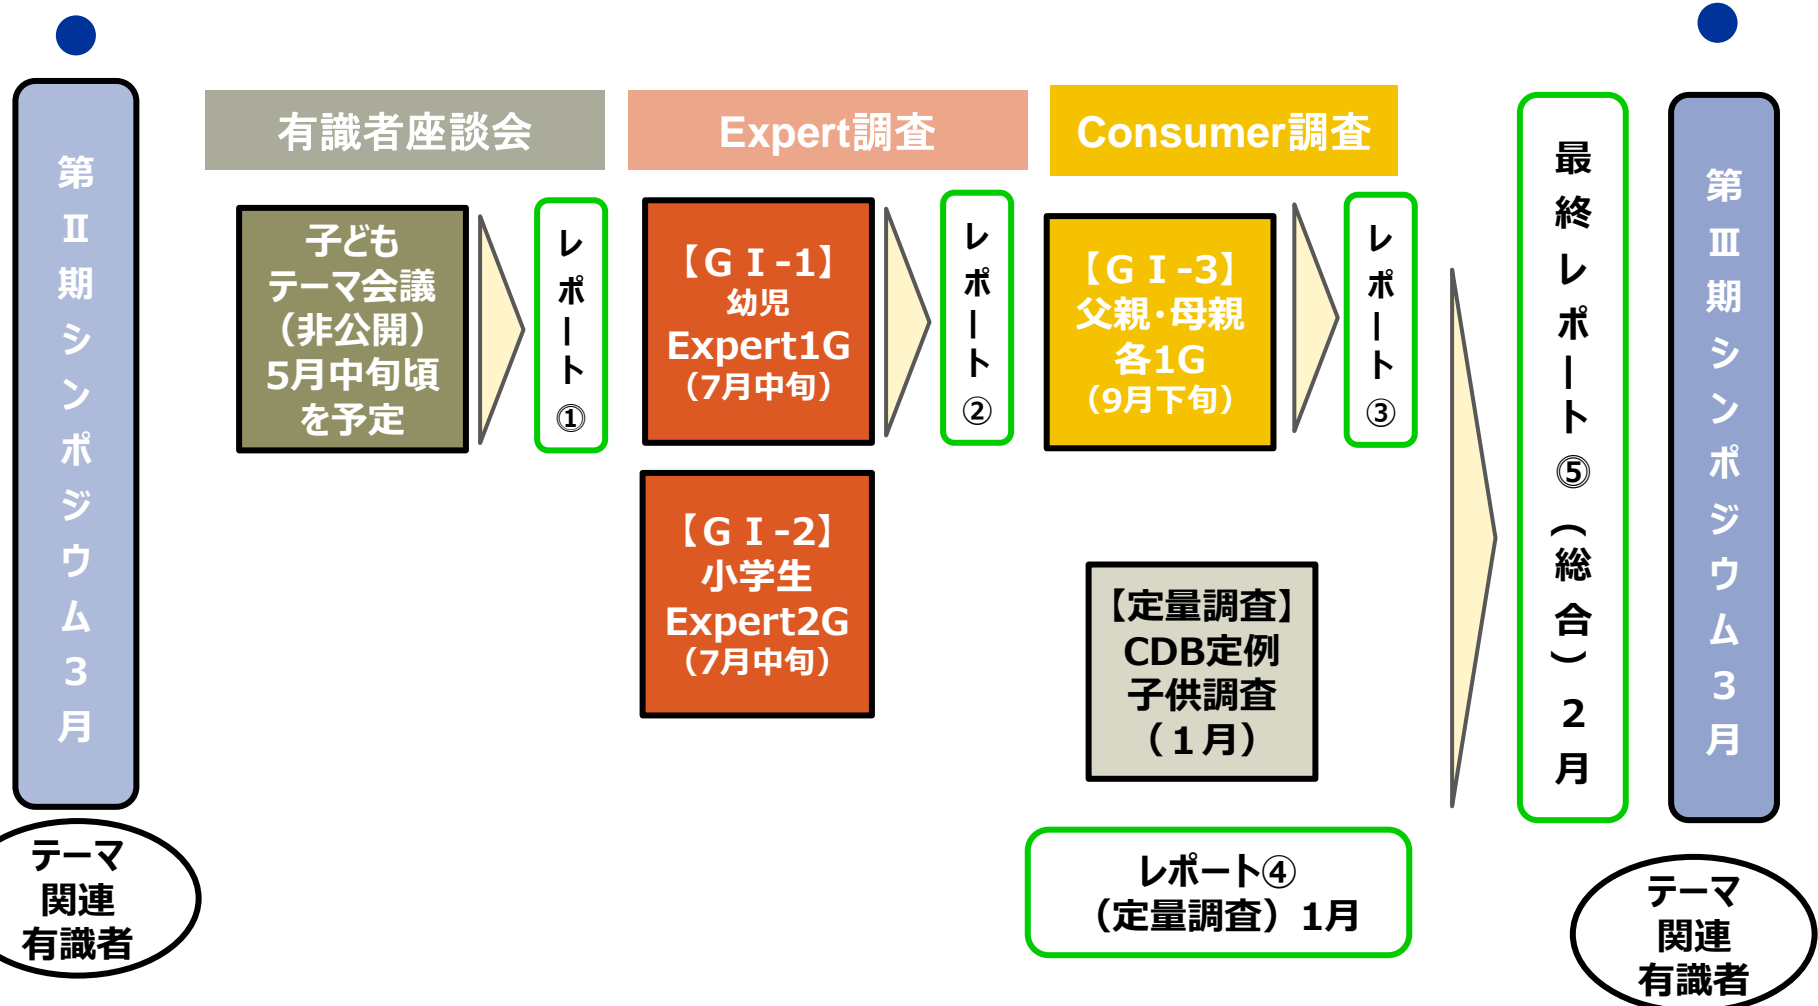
第Ⅱ期シンポジウム3月

テーマ関連有識者

有識者座談会

子どもテーマ会議（非公開）5月中旬頃を予定

レポート①

Expert調査

【GⅠ-1】幼児Expert1G（7月中旬）

【GⅠ-2】小学生Expert2G（7月中旬）

レポート②

Consumer調査

【GⅠ-3】父親・母親各1G（9月下旬）

レポート③

【定量調査】CDB定例子供調査（1月）

レポート④（定量調査）1月

最終レポート⑤（総合）2月

第Ⅲ期シンポジウム3月

テーマ関連有識者